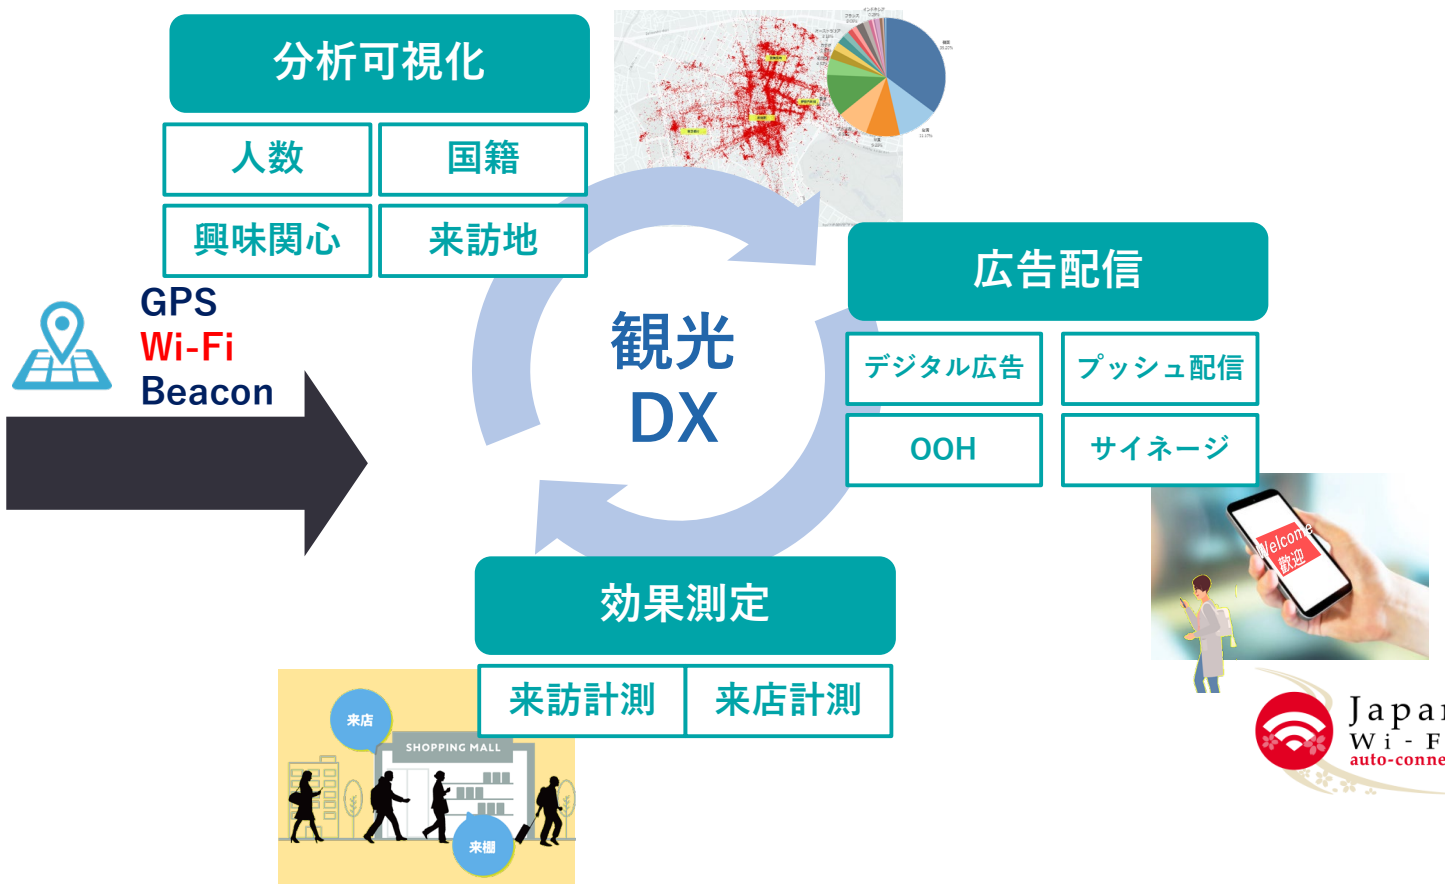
分析可視化

人数

国籍

興味関心

来訪地

GPS
Wi-Fi
Beacon

観光
DX

広告配信

デジタル広告

プッシュ配信

OOH

サイネージ

Welcome
歓迎

Japan
Wi-Fi
auto-conne

効果測定

来訪計測

来店計測

来店

SHOPPING MALL

来棚